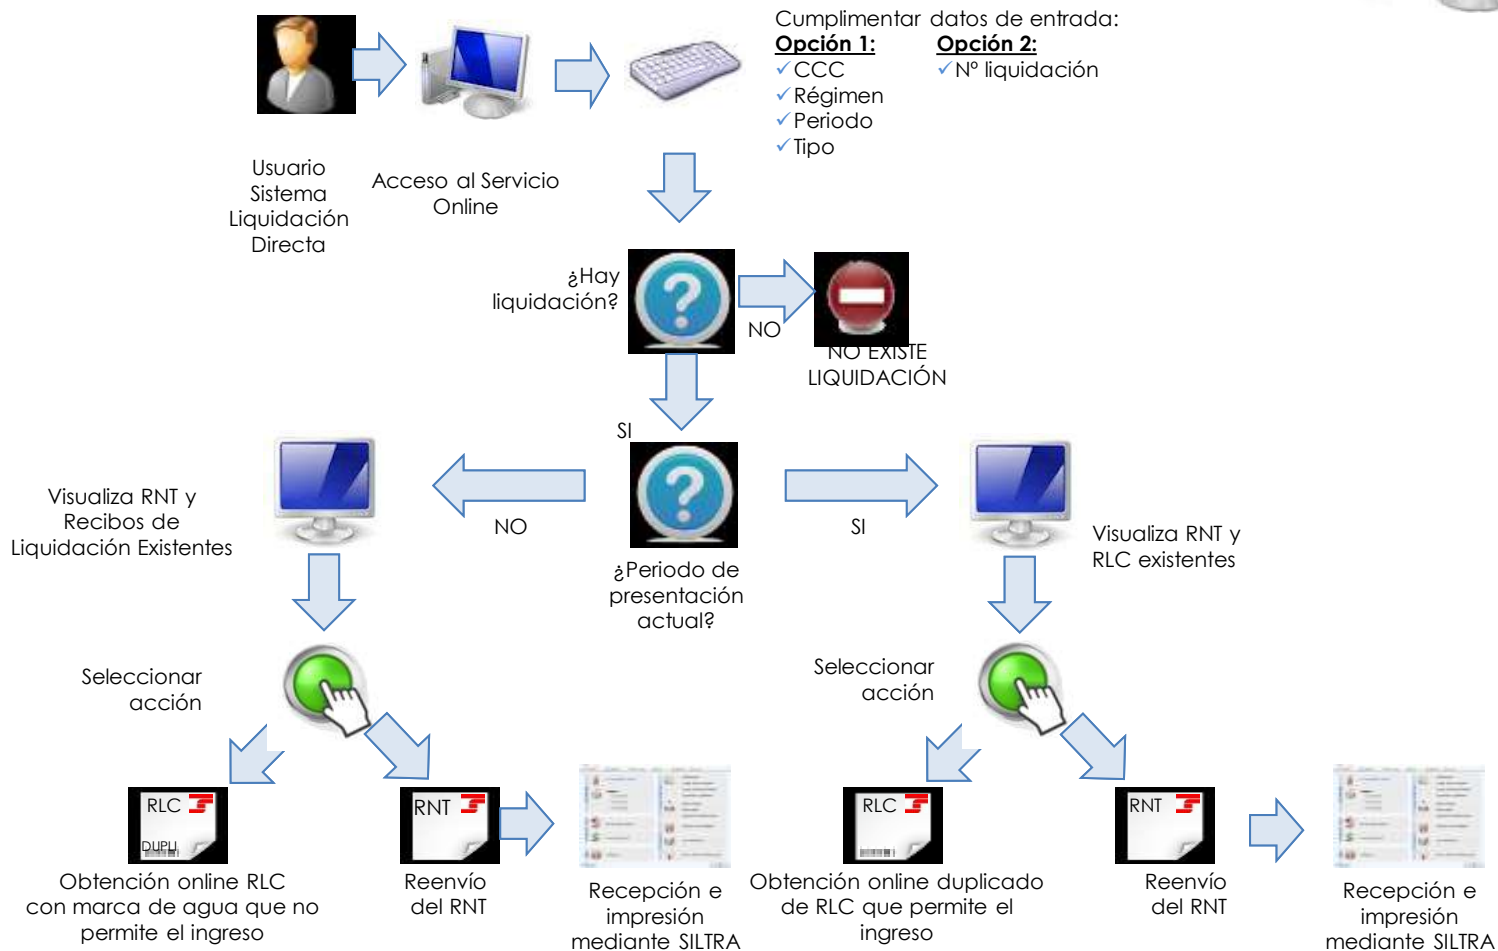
Cumplimentar datos de entrada:
Opción 1:
✓CCC
✓Régimen
✓Periodo
✓Tipo
Opción 2:
✓Nº liquidación

Usuario Sistema Liquidación Directa

Acceso al Servicio Online

¿Hay liquidación?

NO

NO EXISTE LIQUIDACIÓN

SI

¿Periodo de presentación actual?

NO

SI

Visualiza RNT y Recibos de Liquidación Existentes

Visualiza RNT y RLC existentes

Seleccionar acción

Seleccionar acción

RLC
DUPLI

RNT

RLC

RNT

Obtención online RLC con marca de agua que no permite el ingreso

Reenvío del RNT

Recepción e impresión mediante SILTRA

Obtención online duplicado de RLC que permite el ingreso

Reenvío del RNT

Recepción e impresión mediante SILTRA